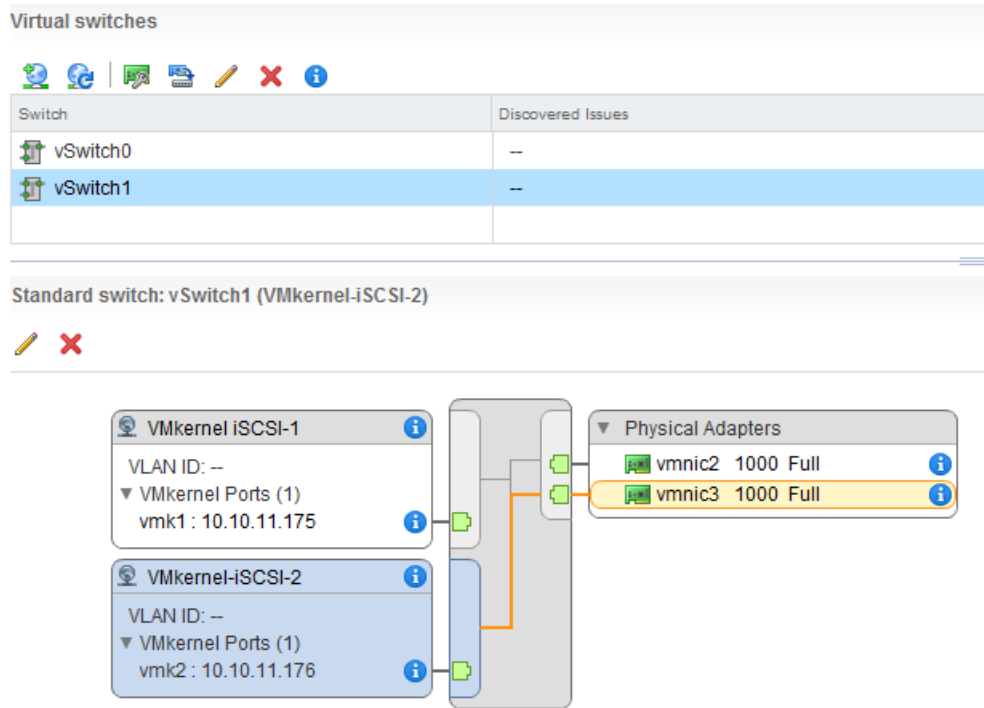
Virtual switches

| Switch | Discovered Issues |
|---|---|
| vSwitch0 | -- |
| vSwitch1 | -- |

Standard switch: vSwitch1 (VMkernel-iSCSI-2)

VMkernel iSCSI-1

VLAN ID: --

▼ VMkernel Ports (1)

vmk1 : 10.10.11.175

VMkernel-iSCSI-2

VLAN ID: --

▼ VMkernel Ports (1)

vmk2 : 10.10.11.176

▼ Physical Adapters

vmnic2 1000 Full

vmnic3 1000 Full